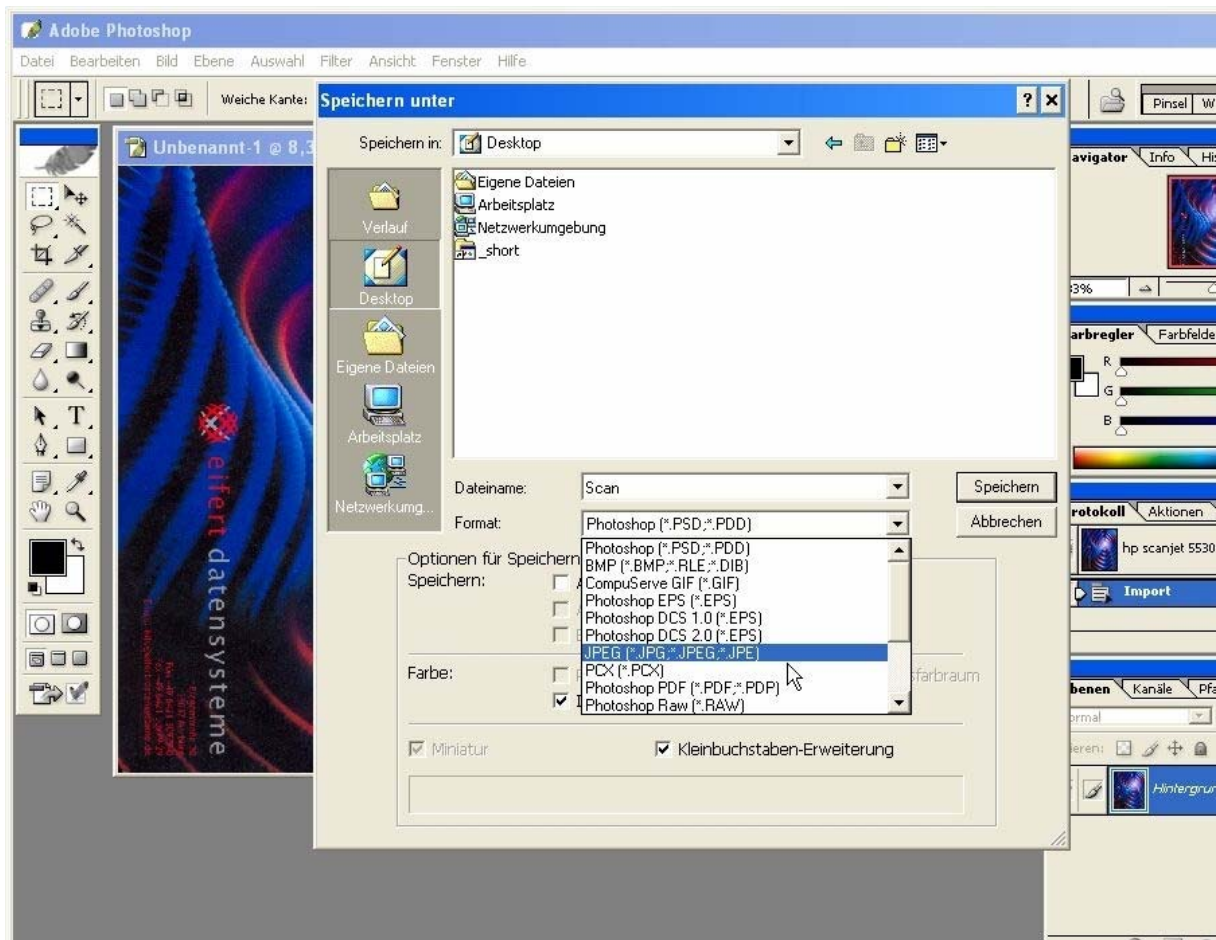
Adobe Photoshop

Datei Bearbeiten Bild Ebene Auswahl Filter Ansicht Fenster Hilfe

Weiche Kante:

Unbenannt-1 @ 8,3

eifert datensysteme

Speichern unter

Speichern in: Desktop

Verlauf

Desktop

Eigene Dateien

Arbeitsplatz

Netzwerkumg...

Eigene Dateien
Arbeitsplatz
Netzwerkumgebung
_short

Dateiname: Scan

Format: Photoshop (*.PSD;*.PDD)

Speichern

Abbrechen

Photoshop (*.PSD;*.PDD)
BMP (*.BMP;*.RLE;*.DIB)
CompuServe GIF (*.GIF)
Photoshop EPS (*.EPS)
Photoshop DCS 1.0 (*.EPS)
Photoshop DCS 2.0 (*.EPS)
JPEG (*.JPG;*.JPEG;*.JPE)
PCX (*.PCX)
Photoshop PDF (*.PDF;*.PDP)
Photoshop Raw (*.RAW)

Optionen für Speichern

Speichern:

Farbe:

sfarbraum

Miniatur

Kleinbuchstaben-Erweiterung

Pinsel W

avigator Info Hi

3%

arbregler Farbfelde

R

G

B

rotokoll Aktionen

hp scanjet 5530

Import

benen Kanäle Pfa

rmal

ieren:

Hintergrun